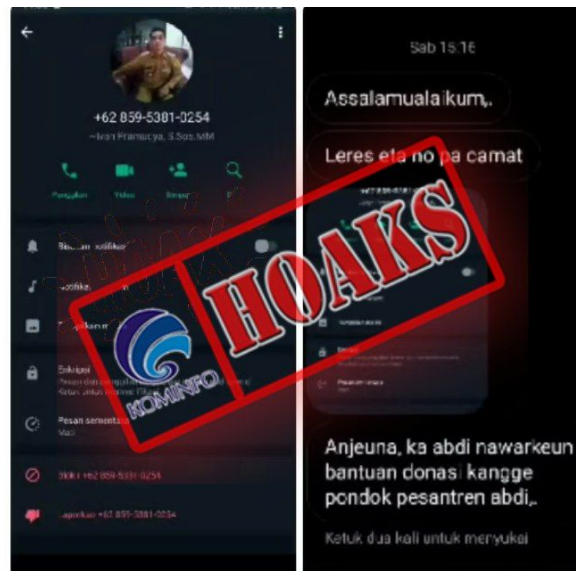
+62 859-5381-0254

~Ivan Pramucya, S.Sos.MM

Panggilan

Video

Simpan

Bisukan notifikasi

Notifikasi

Tampilkan

Enkripsi

Pesan sementara

Mati

Blokir +62 859-5381-0254

Laporkan +62 859-5381-0254

HOAKS

KOMINFO

Sab 15:16

Assalamualaikum,.

Leres eta no pa camat

Anjeuna, ka abdi nawarkeun bantuan donasi kangge pondok pesantren abdi,.

Ketuk dua kali untuk menyukai